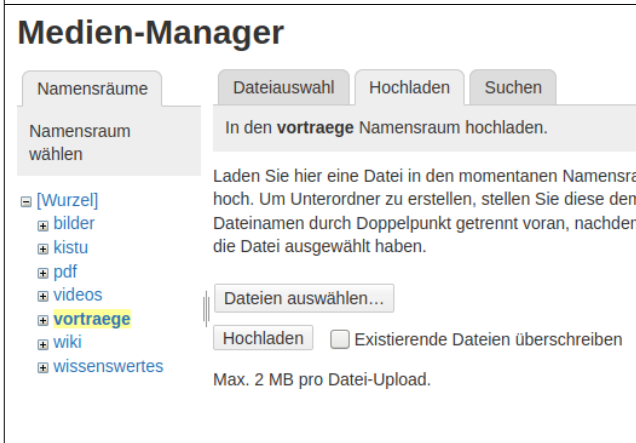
Medien-Manager

Namensräume

Namensraum wählen

[Wurzel]
bilder
kistu
pdf
videos
vortraege
wiki
wissenswertes

Dateiauswahl Hochladen Suchen

In den **vortraege** Namensraum hochladen.

Laden Sie hier eine Datei in den momentanen Namensra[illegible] hoch. Um Unterordner zu erstellen, stellen Sie diese dem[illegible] Dateinamen durch Doppelpunkt getrennt voran, nachdem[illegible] die Datei ausgewählt haben.

Dateien auswählen...

Hochladen Existierende Dateien überschreiben

Max. 2 MB pro Datei-Upload.